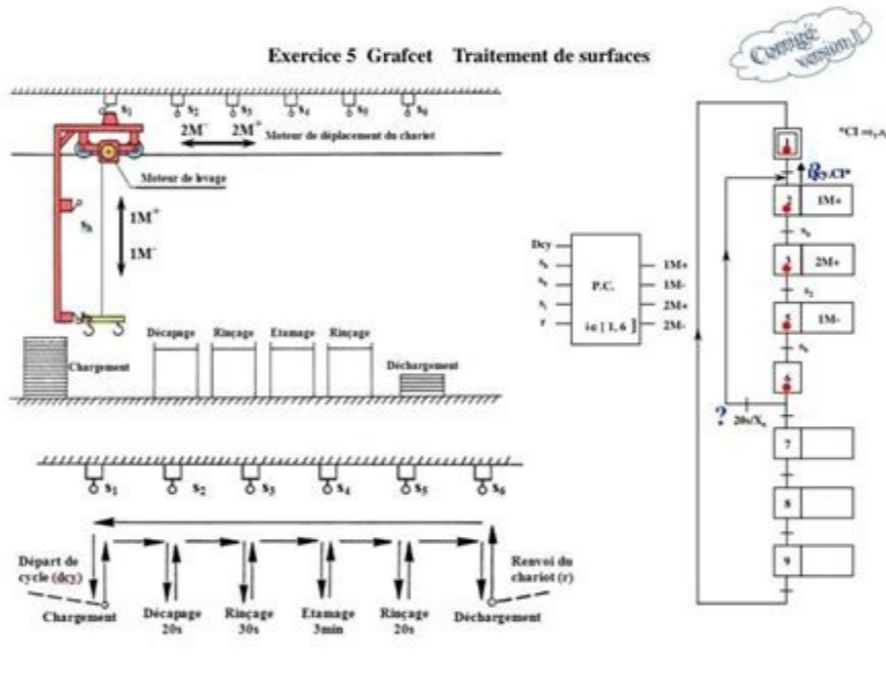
Exercice 5 Grafcet Traitement de surfaces

Corrigé version 1

$s_1$ $s_2$ $s_3$ $s_4$ $s_5$ $s_6$

$2M^-$ $2M^+$ Moteur de déplacement du chariot

Moteur de levage

$s_h$

$1M^+$

$1M^-$

$s_b$

Chargement

Décapage

Rinçage

Etamage

Rinçage

Déchargement

Dcy

$s_h$

$s_b$

$s_i$

r

P.C.

i∈ [ 1, 6 ]

1M+

1M-

2M+

2M-

*CI =$s_1$.$s_h$

1

Dcy.CI*

2 1M+

$s_h$

3 2M+

$s_2$

5 1M-

$s_b$

6

?

20s/$X_6$

7

8

9

$s_1$ $s_2$ $s_3$ $s_4$ $s_5$ $s_6$

Départ de cycle (dcy)

Chargement

Décapage 20s

Rinçage 30s

Etamage 3min

Rinçage 20s

Déchargement

Renvoi du chariot (r)